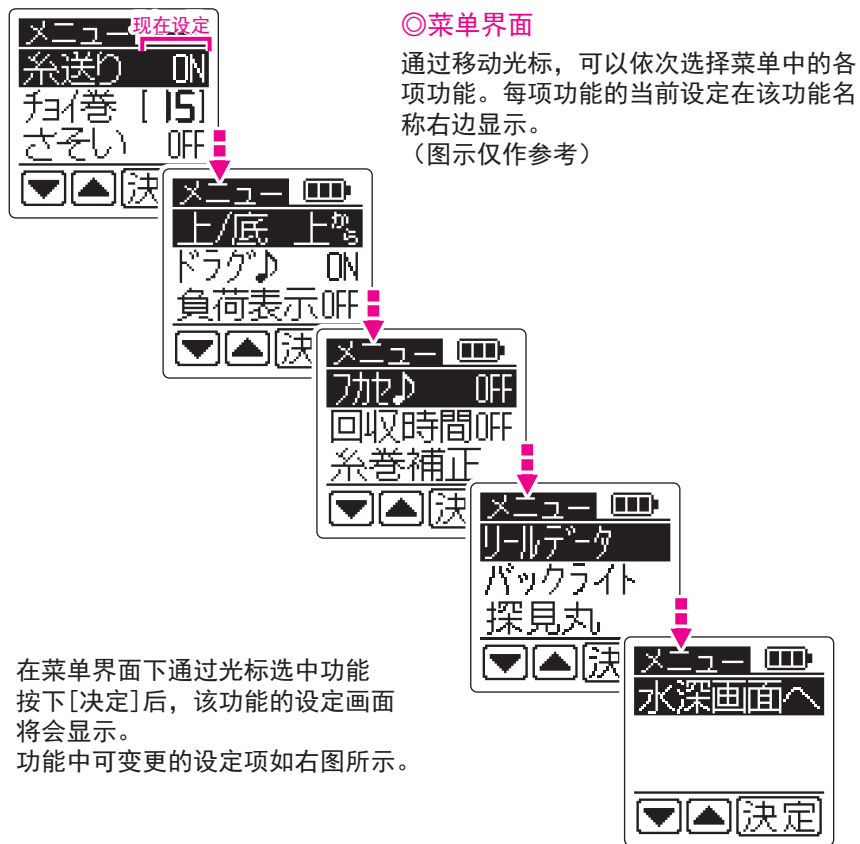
メニュー 现在设定
糸送り ON
チョイ巻 [ 15]
さそい OFF
決

メニュー
上/底 上から
ドラグ♪ ON
負荷表示OFF
決

メニュー
フカセ♪ OFF
回収時間OFF
糸巻補正
決

メニュー
リールデータ
バックライト
探見丸
決

メニュー
水深画面へ
決定

◎菜单界面

通过移动光标，可以依次选择菜单中的各项功能。每项功能的当前设定在该功能名称右边显示。
（图示仅作参考）

在菜单界面下通过光标选中功能按下[决定]后，该功能的设定画面将会显示。
功能中可变更的设定项如右图所示。